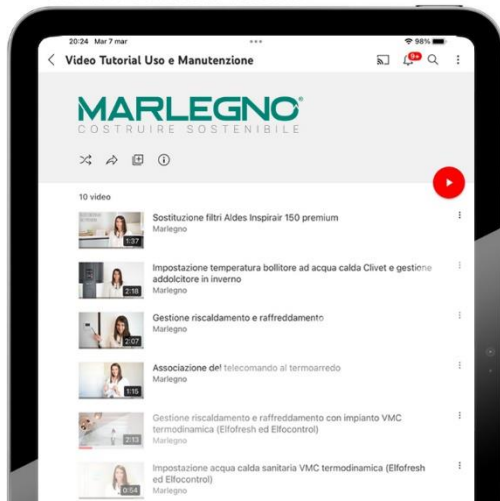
20:24 Mar 7 mar
98%
Video Tutorial Uso e Manutenzione
9+

MARLEGNO®
COSTRUIRE SOSTENIBILE

10 video

1:37
Sostituzione filtri Aldes Inspirair 150 premium
Marlegno

2:18
Impostazione temperatura bollitore ad acqua calda Clivet e gestione addolcitore in inverno
Marlegno

2:07
Gestione riscaldamento e raffreddamento
Marlegno

1:15
Associazione del telecomando al termoarredo
Marlegno

2:13
Gestione riscaldamento e raffreddamento con impianto VMC termodinamica (Elfofresh ed Elfocontrol)
Marlegno

0:54
Impostazione acqua calda sanitaria VMC termodinamica (Elfofresh ed Elfocontrol)
Marlegno